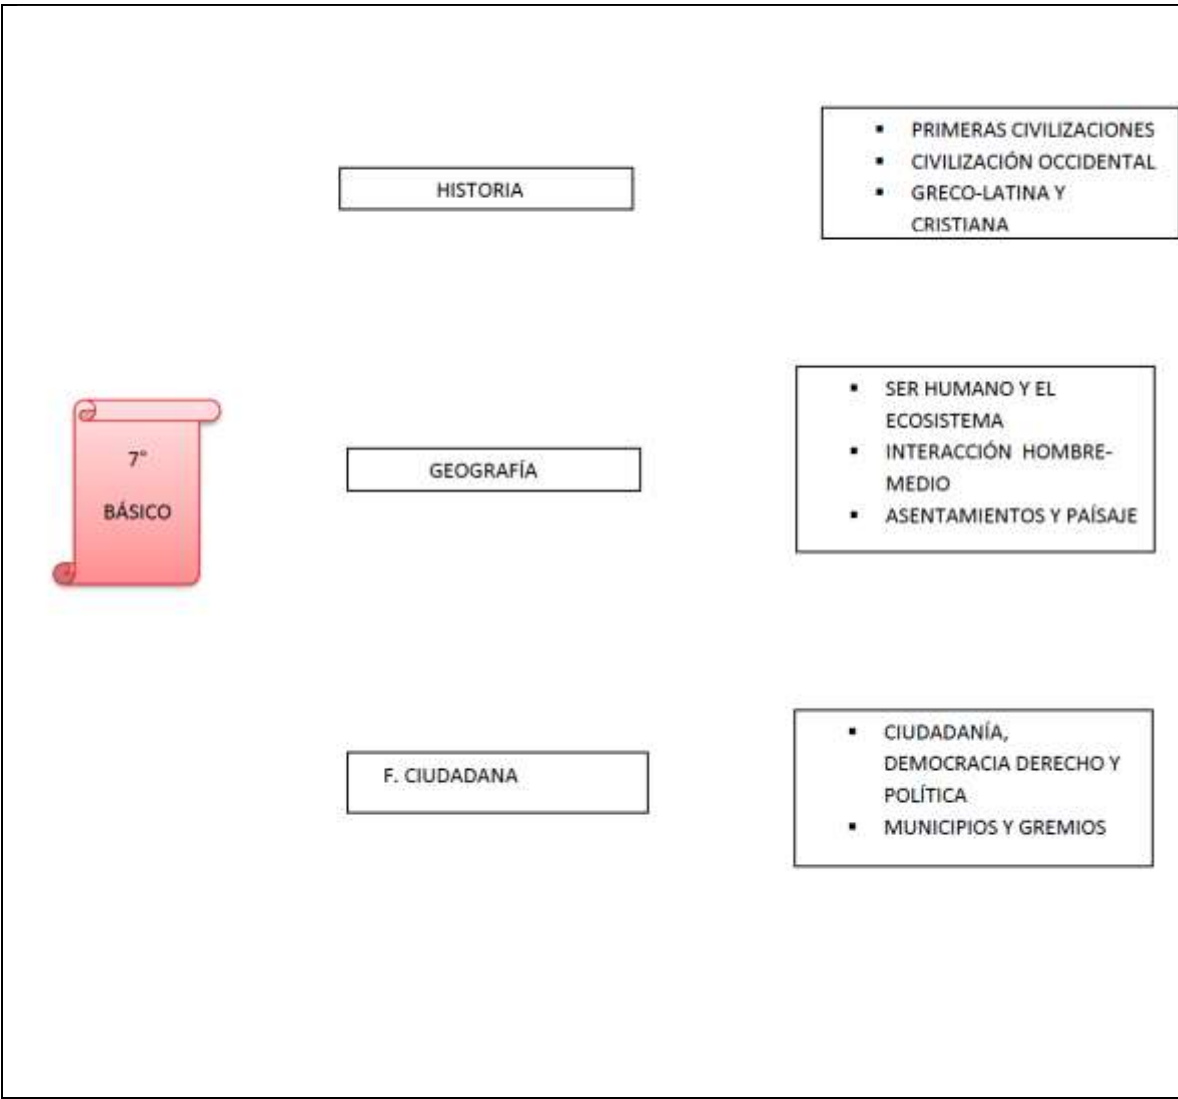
7°

BÁSICO

HISTORIA

- PRIMERAS CIVILIZACIONES
- CIVILIZACIÓN OCCIDENTAL
- GRECO-LATINA Y CRISTIANA

GEOGRAFÍA

- SER HUMANO Y EL ECOSISTEMA
- INTERACCIÓN HOMBRE-MEDIO
- ASENTAMIENTOS Y PAÍSAJE

F. CIUDADANA

- CIUDADANÍA, DEMOCRACIA DERECHO Y POLÍTICA
- MUNICIPIOS Y GREMIOS